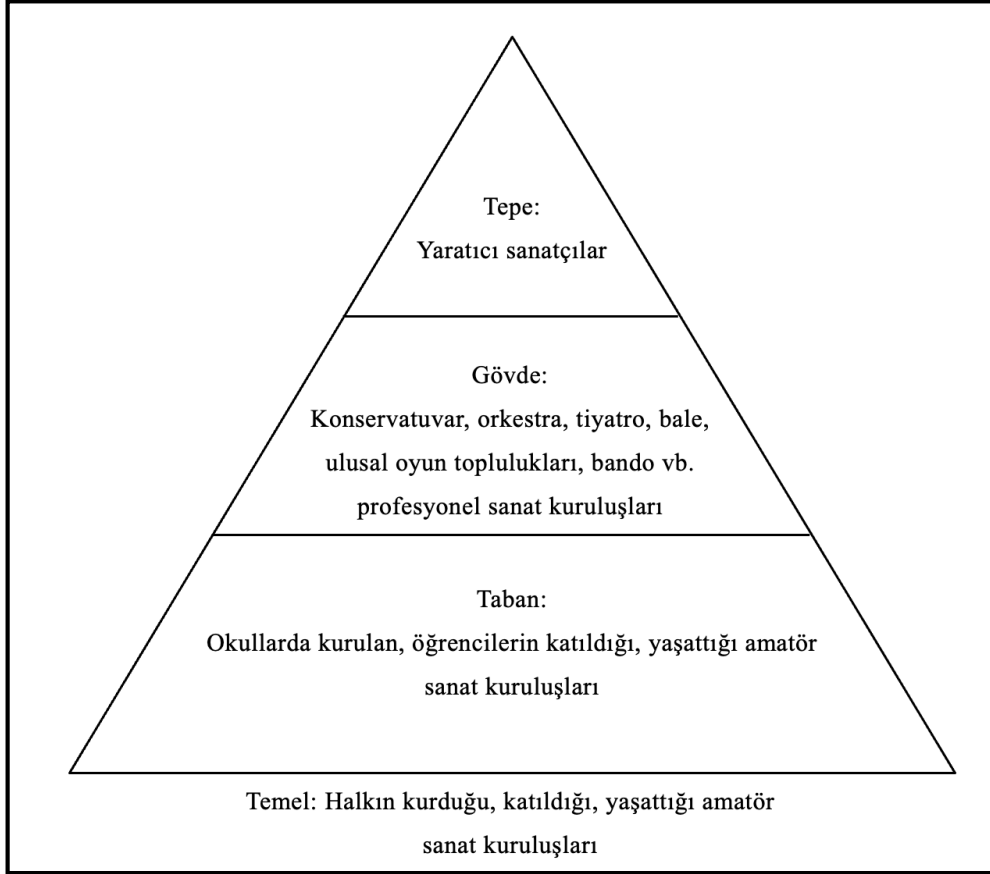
Tepe:
Yaratıcı sanatçılar

Gövde:
Konservatuvar, orkestra, tiyatro, bale, ulusal oyun toplulukları, bando vb. profesyonel sanat kuruluşları

Taban:
Okullarda kurulan, öğrencilerin katıldığı, yaşattığı amatör sanat kuruluşları

Temel: Halkın kurduğu, katıldığı, yaşattığı amatör sanat kuruluşları